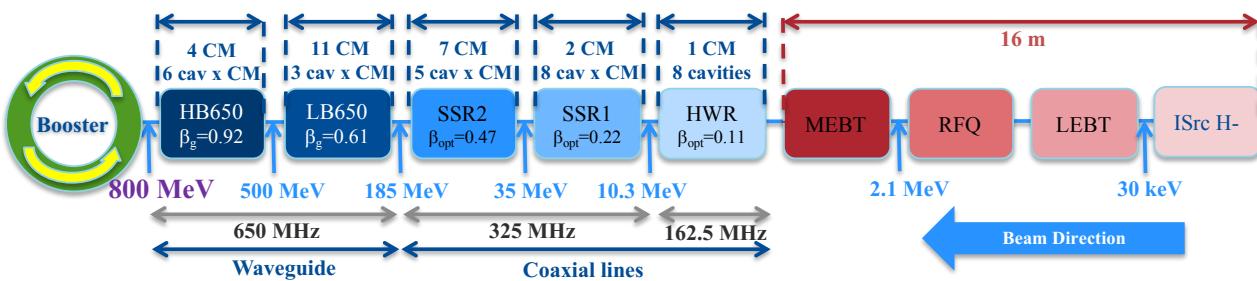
4 CM
6 cav x CM

11 CM
3 cav x CM

7 CM
5 cav x CM

2 CM
8 cav x CM

1 CM
8 cavities

16 m

Booster

HB650
$\beta_g$=0.92

LB650
$\beta_g$=0.61

SSR2
$\beta_{opt}$=0.47

SSR1
$\beta_{opt}$=0.22

HWR
$\beta_{opt}$=0.11

MEBT

RFQ

LEBT

ISrc H-

800 MeV

500 MeV

185 MeV

35 MeV

10.3 MeV

2.1 MeV

30 keV

650 MHz

325 MHz

162.5 MHz

Beam Direction

Waveguide

Coaxial lines